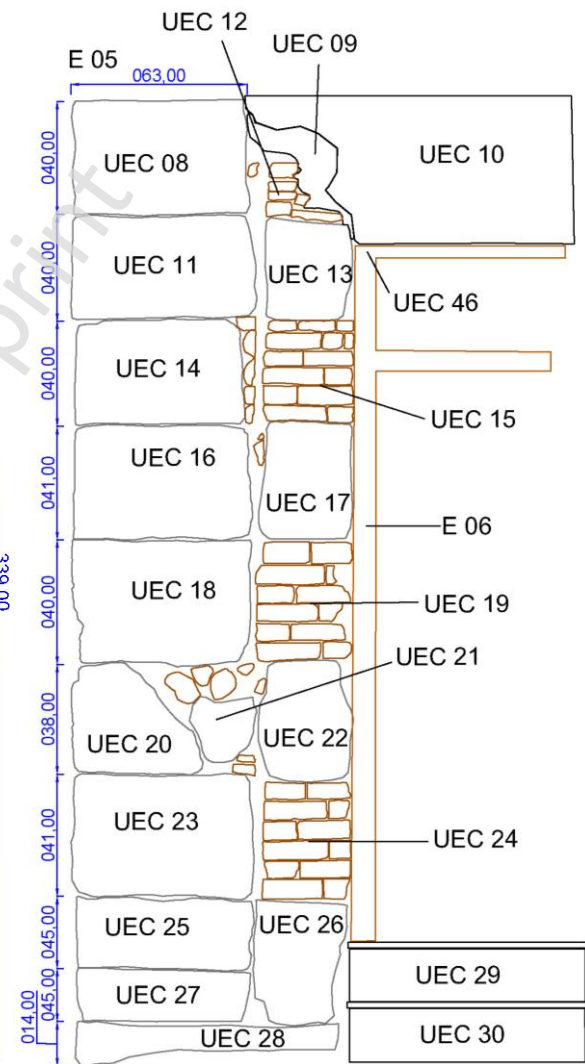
UEC 12
UEC 09
E 05
063,00
UEC 10
040,00
UEC 08
040,00
UEC 11
UEC 13
UEC 46
040,00
UEC 14
UEC 15
041,00
UEC 16
UEC 17
E 06
339,00
040,00
UEC 18
UEC 19
UEC 21
038,00
UEC 20
UEC 22
041,00
UEC 23
UEC 24
045,00
UEC 25
UEC 26
045,00
UEC 27
UEC 29
014,00
UEC 28
UEC 30